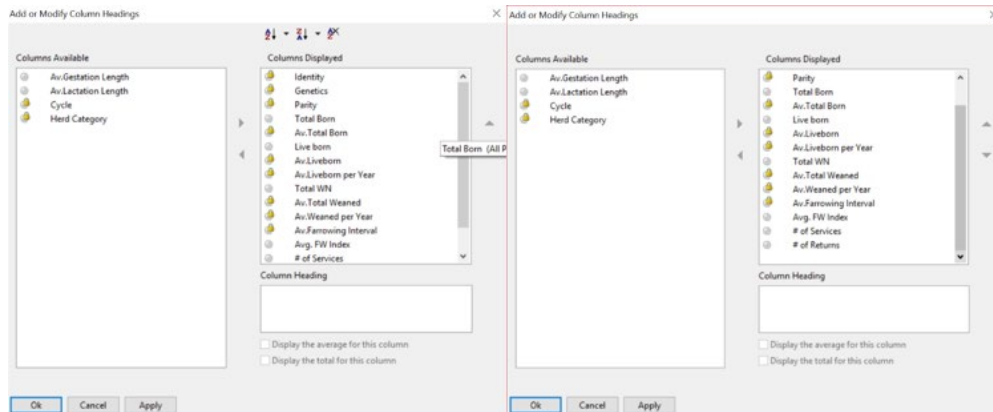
Add or Modify Column Headings

Columns Available
Av.Gestation Length
Av.Lactation Length
Cycle
Herd Category

Columns Displayed
Identity
Genetics
Parity
Total Born
Av.Total Born
Live born
Av.Liveborn
Av.Liveborn per Year
Total WN
Av.Total Weaned
Av.Weaned per Year
Av.Farrowing Interval
Avg. FW Index
# of Services

Total Born (All P

Column Heading

Display the average for this column
Display the total for this column

Ok Cancel Apply

Add or Modify Column Headings

Columns Available
Av.Gestation Length
Av.Lactation Length
Cycle
Herd Category

Columns Displayed
Parity
Total Born
Av.Total Born
Live born
Av.Liveborn
Av.Liveborn per Year
Total WN
Av.Total Weaned
Av.Weaned per Year
Av.Farrowing Interval
Avg. FW Index
# of Services
# of Returns

Column Heading

Display the average for this column
Display the total for this column

Ok Cancel Apply